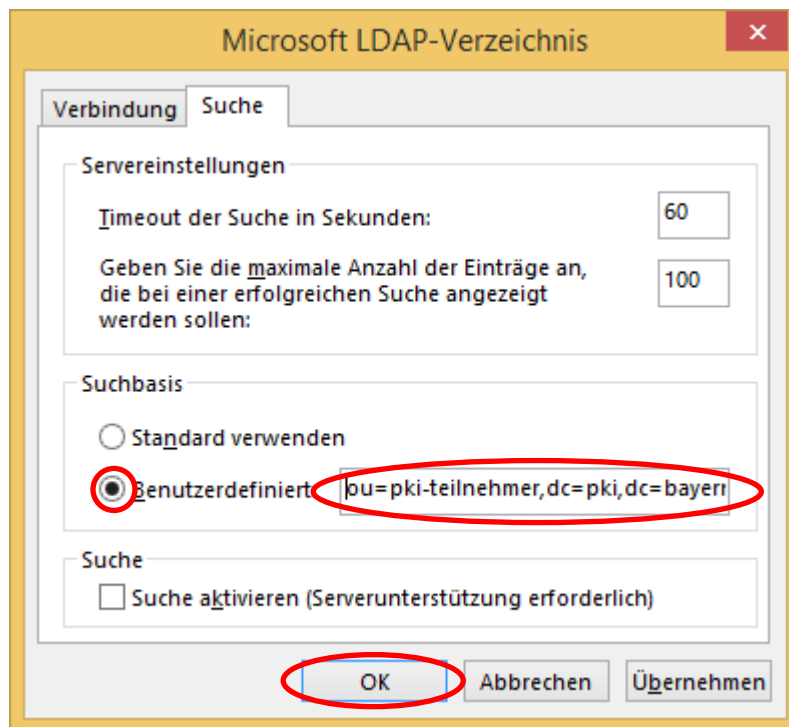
Microsoft LDAP-Verzeichnis

×

Verbindung Suche

Servereinstellungen

Timeout der Suche in Sekunden: 60

Geben Sie die maximale Anzahl der Einträge an, die bei einer erfolgreichen Suche angezeigt werden sollen: 100

Suchbasis

Standard verwenden

Benutzerdefiniert: ou=pki-teilnehmer,dc=pki,dc=bayern

Suche

Suche aktivieren (Serverunterstützung erforderlich)

OK Abbrechen Übernehmen